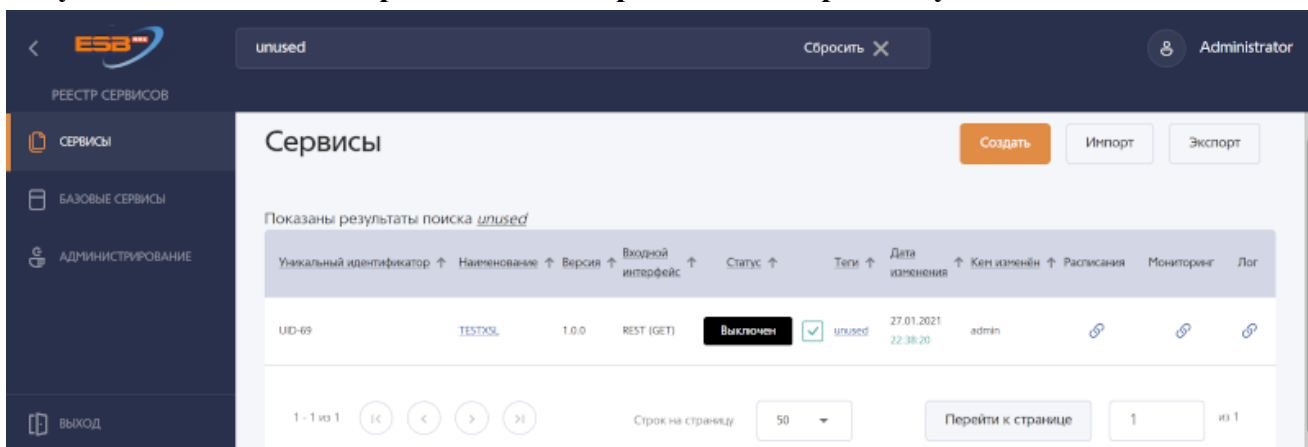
ESB

РЕЕСТР СЕРВИСОВ

unused

Сбросить

Administrator

СЕРВИСЫ

БАЗОВЫЕ СЕРВИСЫ

АДМИНИСТРИРОВАНИЕ

ВЫХОД

Сервисы

Создать

Импорт

Экспорт

Показаны результаты поиска *unused*

| Уникальный идентификатор ↑ | Наименование ↑ | Версия ↑ | Входной интерфейс ↑ | Статус ↑ | Теги ↑ | Дата изменения ↑ | Кем изменён ↑ | Расписания | Мониторинг | Лог |
|---|---|---|---|---|---|---|---|---|---|---|
| UID-69 | TESTXSL | 1.0.0 | REST (GET) | Выключен | unused | 27.01.2021 22:38:20 | admin | | | |

1 - 1 из 1

Строк на страницу 50

Перейти к странице 1 из 1